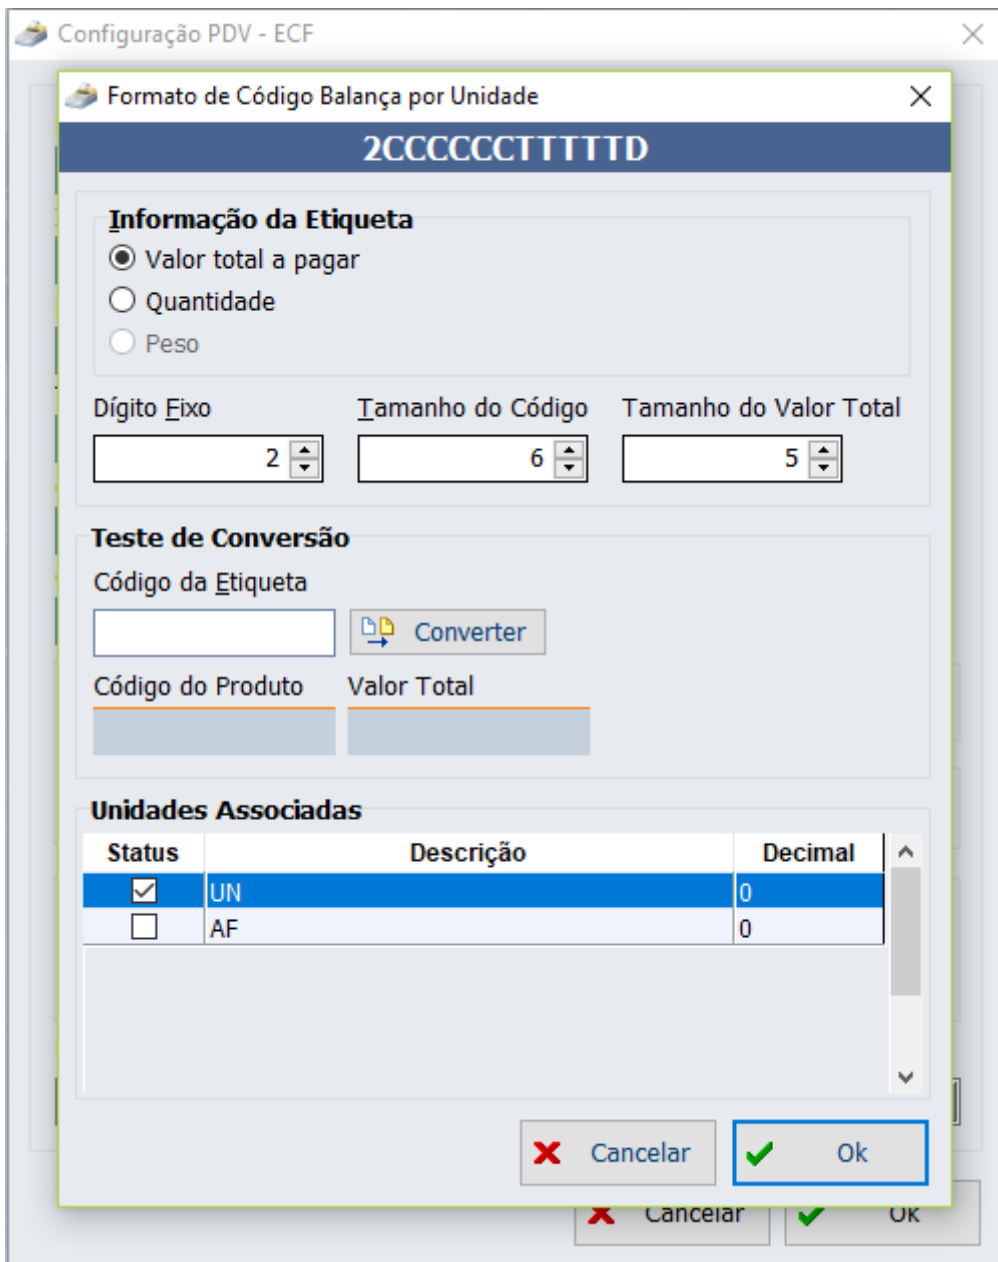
Configuração PDV - ECF

Formato de Código Balança por Unidade

2CCCCCCTTTTTD

Informação da Etiqueta
Valor total a pagar
Quantidade
Peso

Dígito Fixo
2
Tamanho do Código
6
Tamanho do Valor Total
5

Teste de Conversão
Código da Etiqueta
Converter
Código do Produto
Valor Total

Unidades Associadas

| Status | Descrição | Decimal |
|---|---|---|
| ☑ | UN | 0 |
| ☐ | AF | 0 |

Cancelar
Ok

Cancelar
Ok